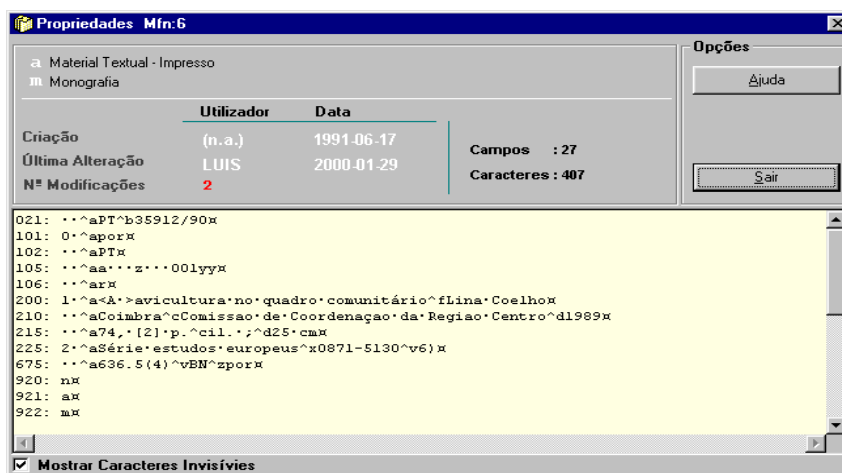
Propriedades Mfn:6

a Material Textual - Impresso
m Monografia

| | Utilizador | Data |
|---|---|---|
| Criação | (n.a.) | 1991-06-17 |
| Última Alteração | LUIS | 2000-01-29 |
| Nº Modificações | 2 | |

Campos : 27
Caracteres : 407

Opções
Ajuda
Sair

021: ··^aPT^b35912/90¤
101: 0·^apor¤
102: ··^aPT¤
105: ··^aa···z···001yy¤
106: ··^ar¤
200: 1·^a<A·>avicultura·no·quadro·comunitário^fLina·Coelho¤
210: ··^aCoimbra^cComissao·de·Coordenaçao·da·Regiao·Centro^d1989¤
215: ··^a74,·[2]·p.^cil.·;^d25·cm¤
225: 2·^aSérie·estudos·europeus^x0871-5130^v6)¤
675: ··^a636.5(4)^vBN^zpor¤
920: n¤
921: a¤
922: m¤

Mostrar Caracteres Invisívies